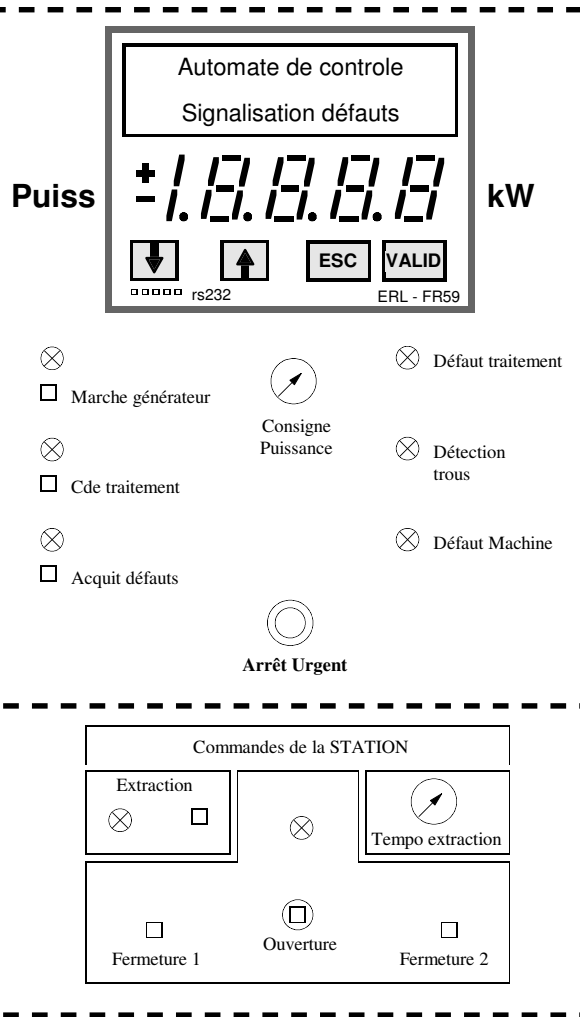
Automate de controle

Signalisation défauts

Puiss

$\pm$1.8.8.8.8

kW

ESC

VALID

rs232

ERL - FR59

Marche générateur

Consigne Puissance

Défaut traitement

Cde traitement

Détection trous

Acquit défauts

Défaut Machine

Arrêt Urgent

Commandes de la STATION

Extraction

Tempo extraction

Fermeture 1

Ouverture

Fermeture 2